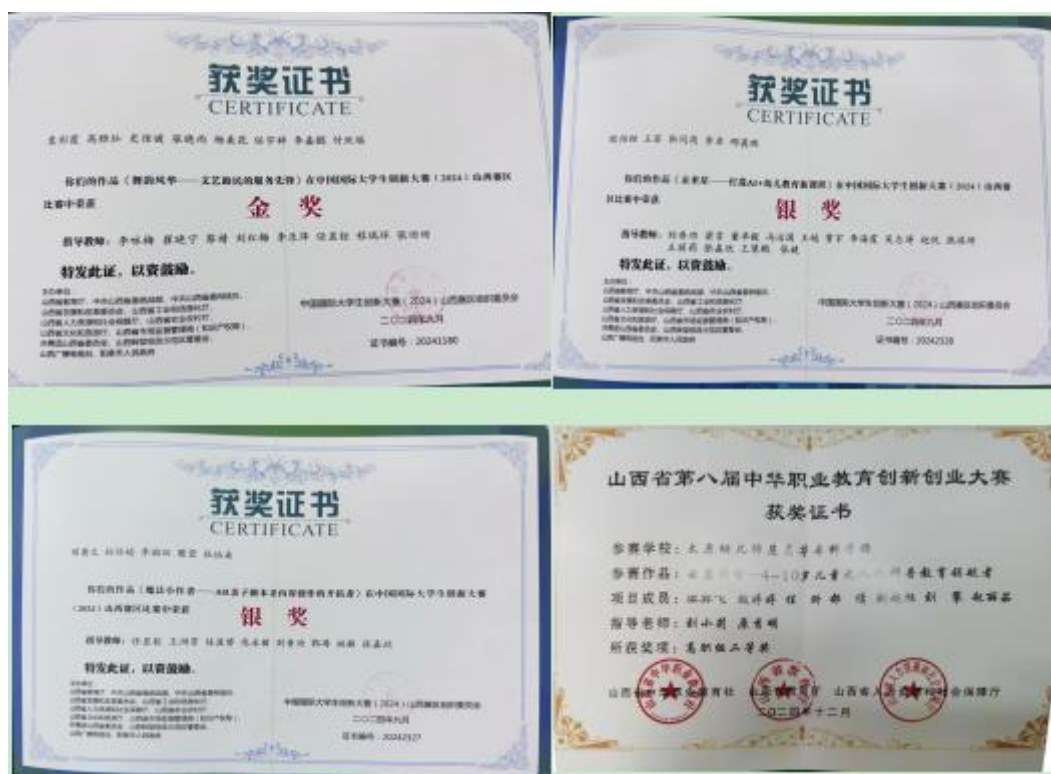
获奖证书
CERTIFICATE

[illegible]

你们的作品《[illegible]——文艺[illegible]》在中国国际大学生创新大赛（2024）山西赛区比赛中荣获

金 奖

指导教师：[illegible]

特发此证，以资鼓励。

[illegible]

中国国际大学生创新大赛（2024）山西赛区组织委员会
二〇二四年九月
证书编号：2024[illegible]

获奖证书
CERTIFICATE

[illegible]

你们的作品《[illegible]》在中国国际大学生创新大赛（2024）山西赛区比赛中荣获

银 奖

指导教师：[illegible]

特发此证，以资鼓励。

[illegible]

中国国际大学生创新大赛（2024）山西赛区组织委员会
二〇二四年九月
证书编号：2024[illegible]

获奖证书
CERTIFICATE

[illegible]

你们的作品《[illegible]》在中国国际大学生创新大赛（2024）山西赛区比赛中荣获

银 奖

指导教师：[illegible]

特发此证，以资鼓励。

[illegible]

中国国际大学生创新大赛（2024）山西赛区组织委员会
二〇二四年九月
证书编号：2024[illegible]

山西省第八届中华职业教育创新创业大赛
获奖证书

参赛学校：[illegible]
参赛作品：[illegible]
项目成员：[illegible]
指导老师：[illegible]
所获奖项：高职组二等奖

山西省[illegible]育社 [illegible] 山西省人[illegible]社会保障厅
二〇二四年十二月